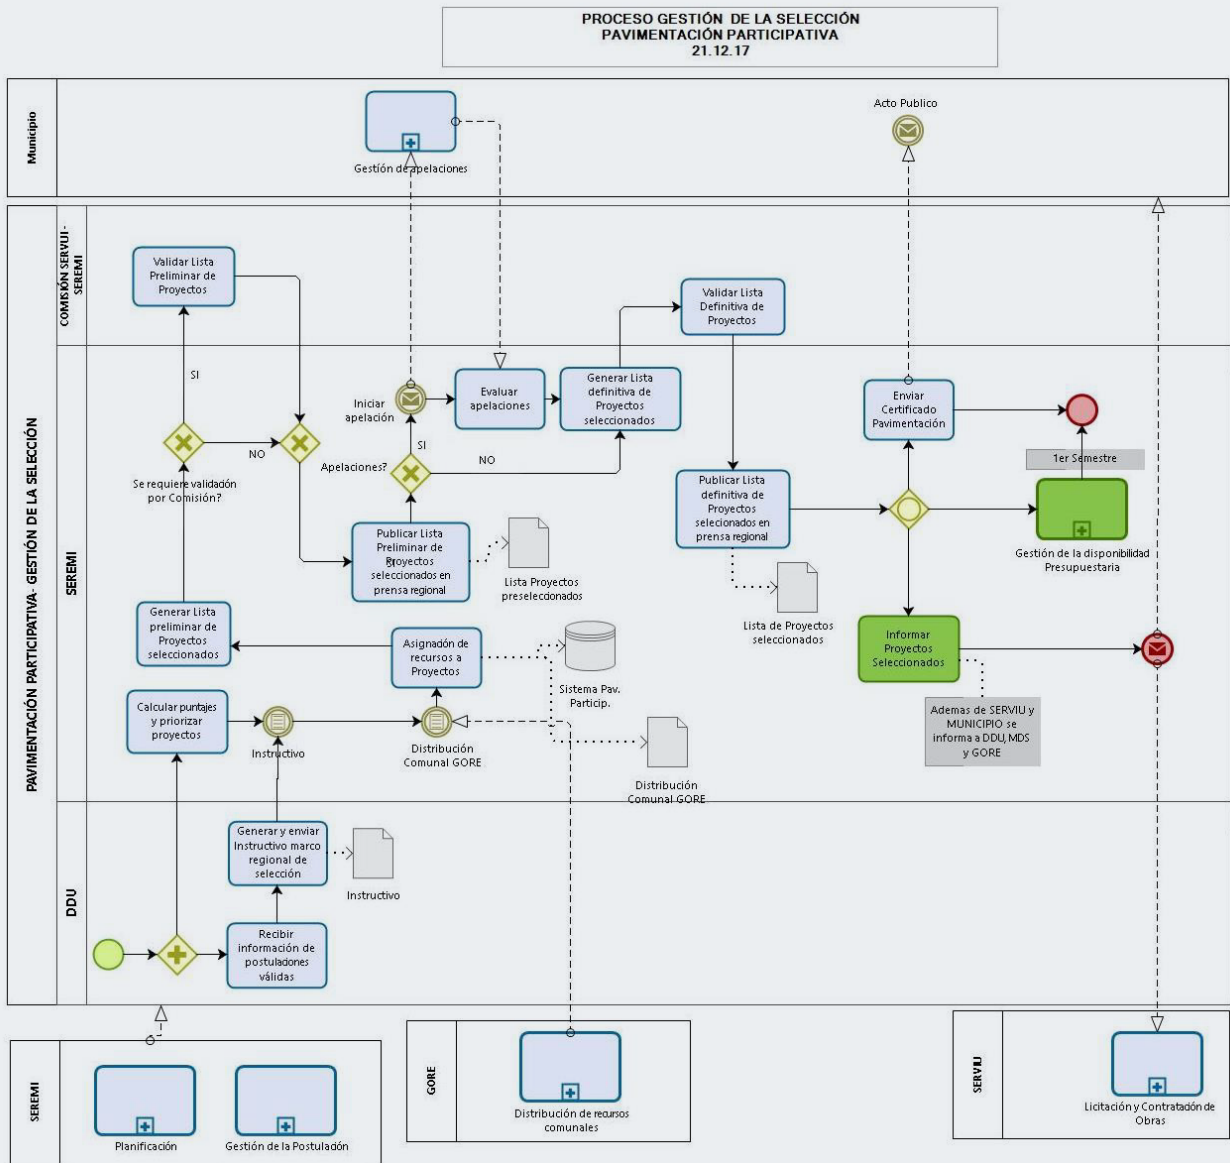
PROCESO GESTIÓN DE LA SELECCIÓN
PAVIMENTACIÓN PARTICIPATIVA
21.12.17

Municipio

Gestión de apelaciones

Acto Publico

PAVIMENTACIÓN PARTICIPATIVA - GESTIÓN DE LA SELECCIÓN

COMISIÓN SERVIU - SEREMI

Validar Lista Preliminar de Proyectos

Validar Lista Definitiva de Proyectos

SEREMI

SI

Iniciar apelación

Evaluar apelaciones

Generar Lista definitiva de Proyectos seleccionados

Enviar Certificado Pavimentación

NO

SI

Apelaciones?

NO

1er Semestre

Se requiere validación por Comisión?

Publicar Lista Preliminar de Proyectos seleccionados en prensa regional

Lista Proyectos preseleccionados

Publicar Lista definitiva de Proyectos selecionados en prensa regional

Gestión de la disponibilidad Presupuestaria

Generar Lista preliminar de Proyectos seleccionados

Asignación de recursos a Proyectos

Sistema Pav. Particip.

Lista de Proyectos seleccionados

Informar Proyectos Seleccionados

Calcular puntajes y priorizar proyectos

Instructivo

Distribución Comunal GORE

Distribución Comunal GORE

Ademas de SERVIU y MUNICIPIO se informa a DDU, MDS y GORE

DDU

Generar y enviar Instructivo marco regional de selección

Instructivo

Recibir información de postulaciones válidas

SEREMI

Planificación

Gestión de la Postulación

GORE

Distribución de recursos comunales

SERVIU

Licitación y Contratación de Obras